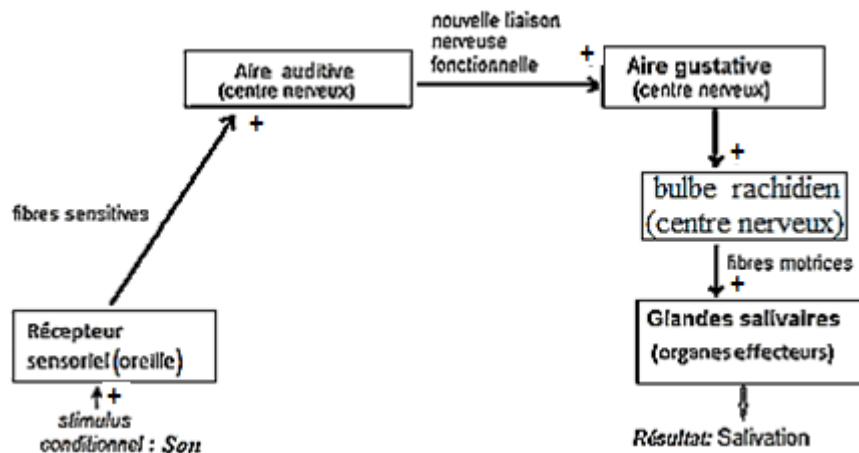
nouvelle liaison nerveuse fonctionnelle

Aire auditive
(centre nerveux)

+

Aire gustative
(centre nerveux)

+

fibres sensitives

+

bulbe rachidien
(centre nerveux)

fibres motrices

+

Récepteur sensoriel (oreille)

Glandes salivaires
(organes effecteurs)

+

stimulus conditionnel : Son

Résultat: Salivation